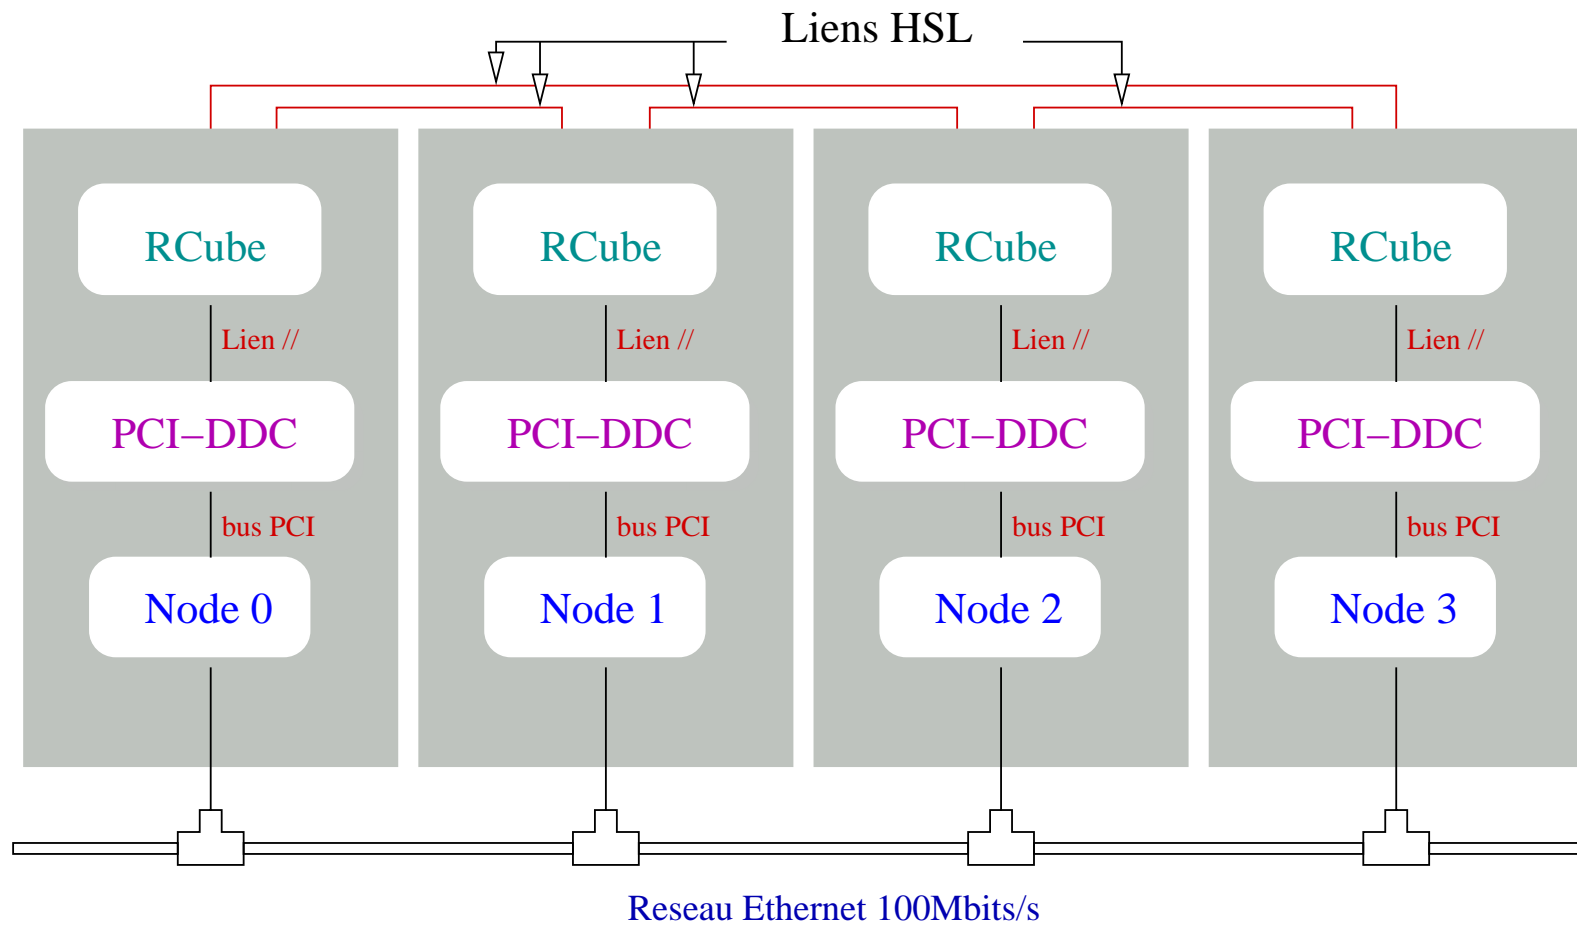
Liens HSL

RCube

Lien //

PCI–DDC

bus PCI

Node 0

RCube

Lien //

PCI–DDC

bus PCI

Node 1

RCube

Lien //

PCI–DDC

bus PCI

Node 2

RCube

Lien //

PCI–DDC

bus PCI

Node 3

Reseau Ethernet 100Mbits/s